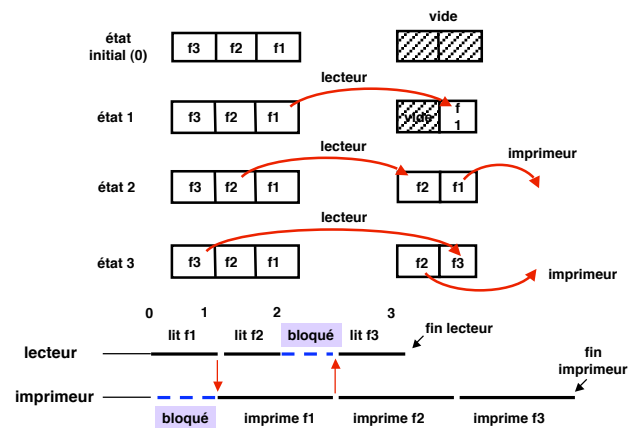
état initial (0)

f3 f2 f1

vide

lecteur

état 1

f3 f2 f1

vide f 1

lecteur

imprimeur

état 2

f3 f2 f1

f2 f1

lecteur

état 3

f3 f2 f1

f2 f3

imprimeur

0 1 2 3

lit f1 lit f2 bloqué lit f3

fin lecteur

lecteur

fin imprimeur

imprimeur

bloqué imprime f1 imprime f2 imprime f3